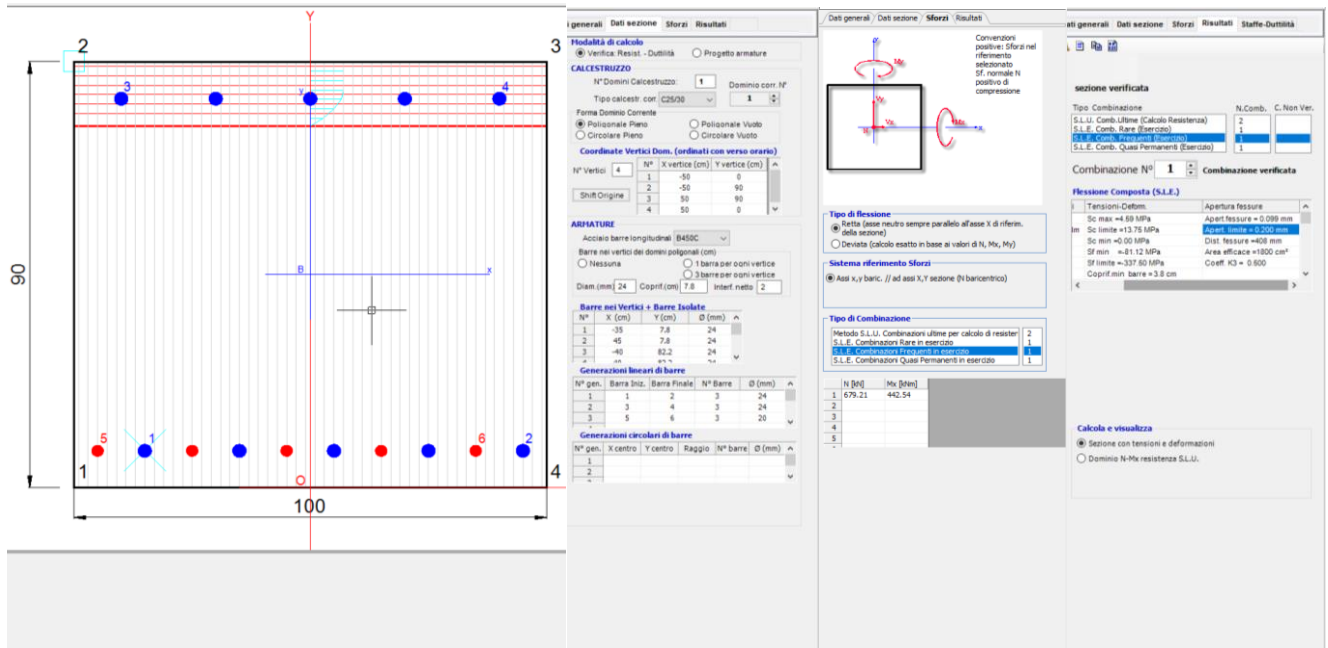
Y
2
3
3
y
4
90
B
x
5
1
6
2
1
4
100

Dati generali | Dati sezione | Sforzi | Risultati

Modalità di calcolo
Verifica: Resist. - Duttilità
Progetto armature

CALCESTRUZZO
N° Domini Calcestruzzo: 1
Dominio corr. N° 1
Tipo calcestr. corr. C25/30
Forma Dominio Corrente
Poligonale Pieno
Poligonale Vuoto
Circolare Pieno
Circolare Vuoto

Coordinate Vertici Dom. (ordinati con verso orario)
N° Vertici 4
Shift Origine

| N° | X vertice (cm) | Y vertice (cm) |
|---|---|---|
| 1 | -50 | 0 |
| 2 | -50 | 90 |
| 3 | 50 | 90 |
| 4 | 50 | 0 |

ARMATURE
Acciaio barre longitudinali B450C
Barre nei vertici dei domini poligonali (cm)
Nessuna
1 barra per ogni vertice
3 barre per ogni vertice
Diam.(mm) 24 Coprif.(cm) 7.8 Interf. netto 2

Barre nei Vertici + Barre Isolate

| N° | X (cm) | Y (cm) | Ø (mm) |
|---|---|---|---|
| 1 | -35 | 7.8 | 24 |
| 2 | 45 | 7.8 | 24 |
| 3 | -40 | 82.2 | 24 |
| 4 | 40 | 82.2 | 24 |

Generazioni lineari di barre

| N° gen. | Barra Iniz. | Barra Finale | N° Barre | Ø (mm) |
|---|---|---|---|---|
| 1 | 1 | 2 | 3 | 24 |
| 2 | 3 | 4 | 3 | 24 |
| 3 | 5 | 6 | 3 | 20 |

Generazioni circolari di barre

| N° gen. | X centro | Y centro | Raggio | N° barre | Ø (mm) |
|---|---|---|---|---|---|
| 1 | | | | | |
| 2 | | | | | |

Dati generali | Dati sezione | Sforzi | Risultati

Convenzioni positive: Sforzi nel riferimento selezionato Sf. normale N positivo di compressione
Mx
Vy
Vx
Mx

Tipo di flessione
Retta (asse neutro sempre parallelo all'asse X di riferim. della sezione)
Deviata (calcolo esatto in base ai valori di N, Mx, My)

Sistema riferimento Sforzi
Assi x,y baric. // ad assi X,Y sezione (N baricentrico)

Tipo di Combinazione
Metodo S.L.U. Combinazioni ultime per calcolo di resister 2
S.L.E. Combinazioni Rare in esercizio 1
S.L.E. Combinazioni Frequenti in esercizio 1
S.L.E. Combinazioni Quasi Permanenti in esercizio 1

| | N [kN] | Mx [kNm] |
|---|---|---|
| 1 | 679.21 | 442.54 |
| 2 | | |
| 3 | | |
| 4 | | |
| 5 | | |

Dati generali | Dati sezione | Sforzi | Risultati | Staffe-Duttilità

sezione verificata
Tipo Combinazione N.Comb. C. Non Ver.
S.L.U. Comb.Ultime (Calcolo Resistenza) 2
S.L.E. Comb. Rare (Esercizio) 1
S.L.E. Comb. Frequenti (Esercizio) 1
S.L.E. Comb. Quasi Permanenti (Esercizio) 1

Combinazione N° 1 Combinazione verificata

Flessione Composta (S.L.E.)
Tensioni-Deform. | Apertura fessure
Sc max =4.69 MPa | Apert.fessure = 0.099 mm
Sc limite =13.75 MPa | Apert. limite = 0.200 mm
Sc min =0.00 MPa | Dist. fessure =408 mm
Sf min =-81.12 MPa | Area efficace =1800 cm²
Sf limite =337.50 MPa | Coeff. K3 = 0.600
Copríf.min barre = 3.8 cm

Calcola e visualizza
Sezione con tensioni e deformazioni
Dominio N-Mx resistenza S.L.U.